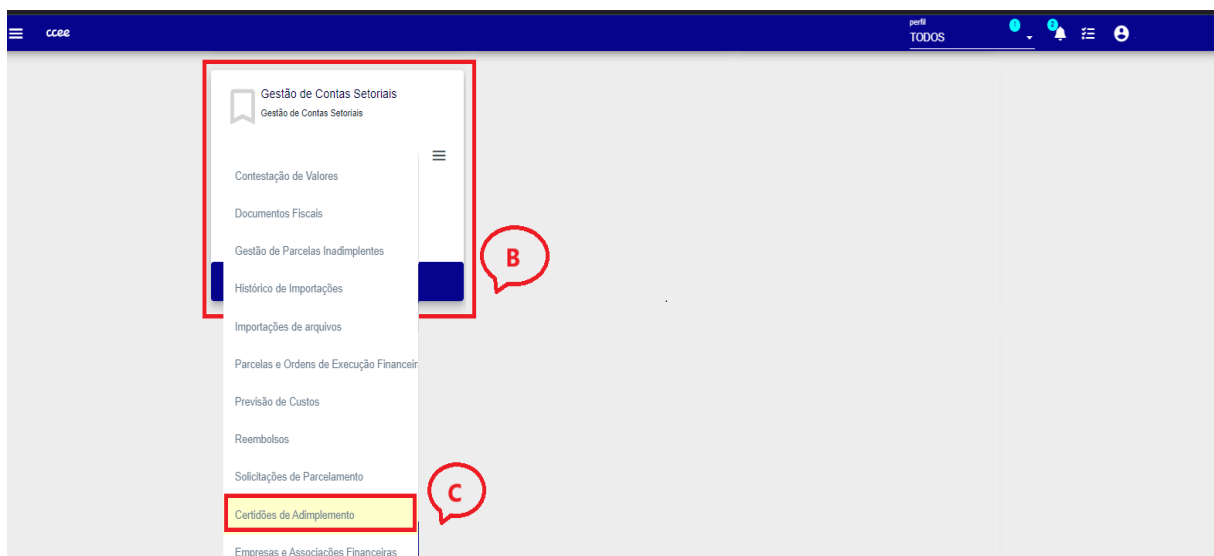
ccee

perfil
TODOS

Gestão de Contas Setoriais
Gestão de Contas Setoriais

Contestação de Valores
Documentos Fiscais
Gestão de Parcelas Inadimplentes
Histórico de Importações
Importações de arquivos
Parcelas e Ordens de Execução Financeir
Previsão de Custos
Reembolsos
Solicitações de Parcelamento
Certidões de Adimplemento
Empresas e Associações Financeiras

B

C